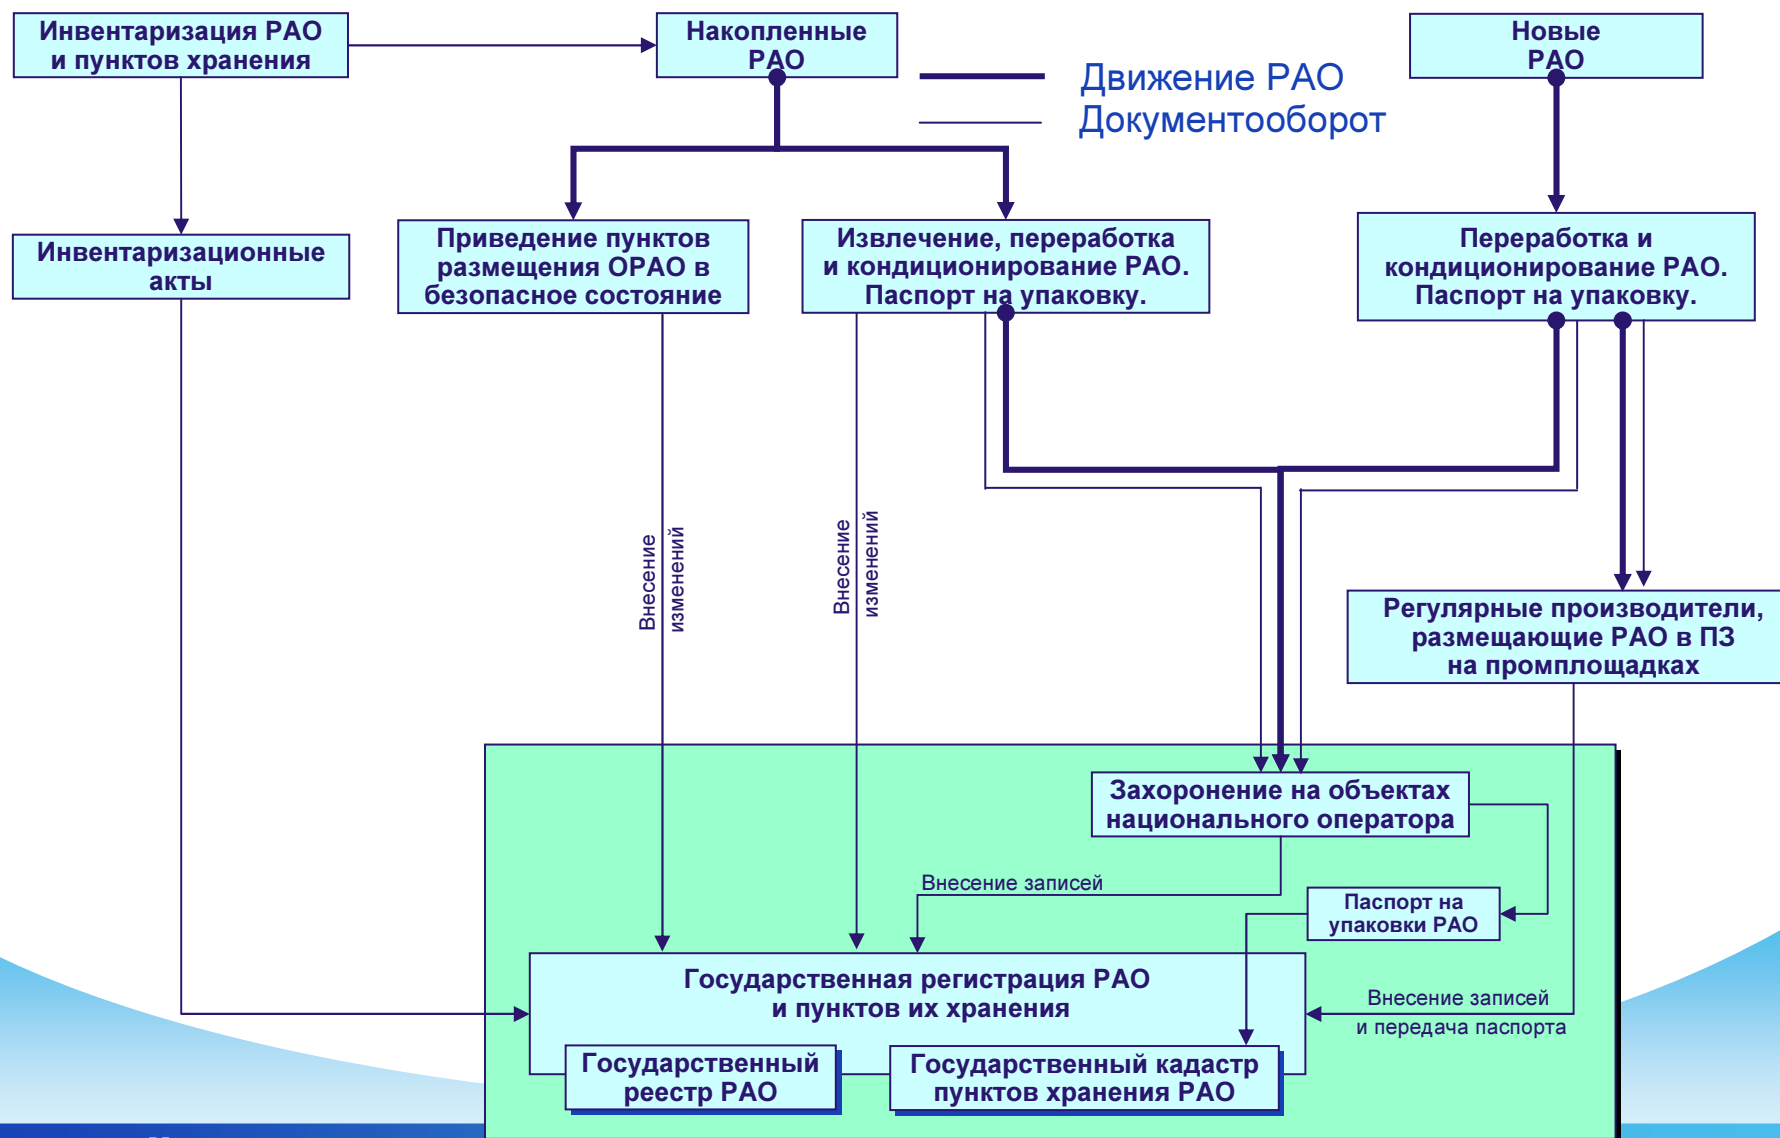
Инвентаризация РАО и пунктов хранения

Накопленные РАО

Движение РАО
Документооборот

Новые РАО

Инвентаризационные акты

Приведение пунктов размещения ОРАО в безопасное состояние

Извлечение, переработка и кондиционирование РАО. Паспорт на упаковку.

Переработка и кондиционирование РАО. Паспорт на упаковку.

Внесение изменений

Внесение изменений

Регулярные производители, размещающие РАО в ПЗ на промплощадках

Захоронение на объектах национального оператора

Внесение записей

Паспорт на упаковки РАО

Государственная регистрация РАО и пунктов их хранения

Внесение записей и передача паспорта

Государственный реестр РАО

Государственный кадастр пунктов хранения РАО